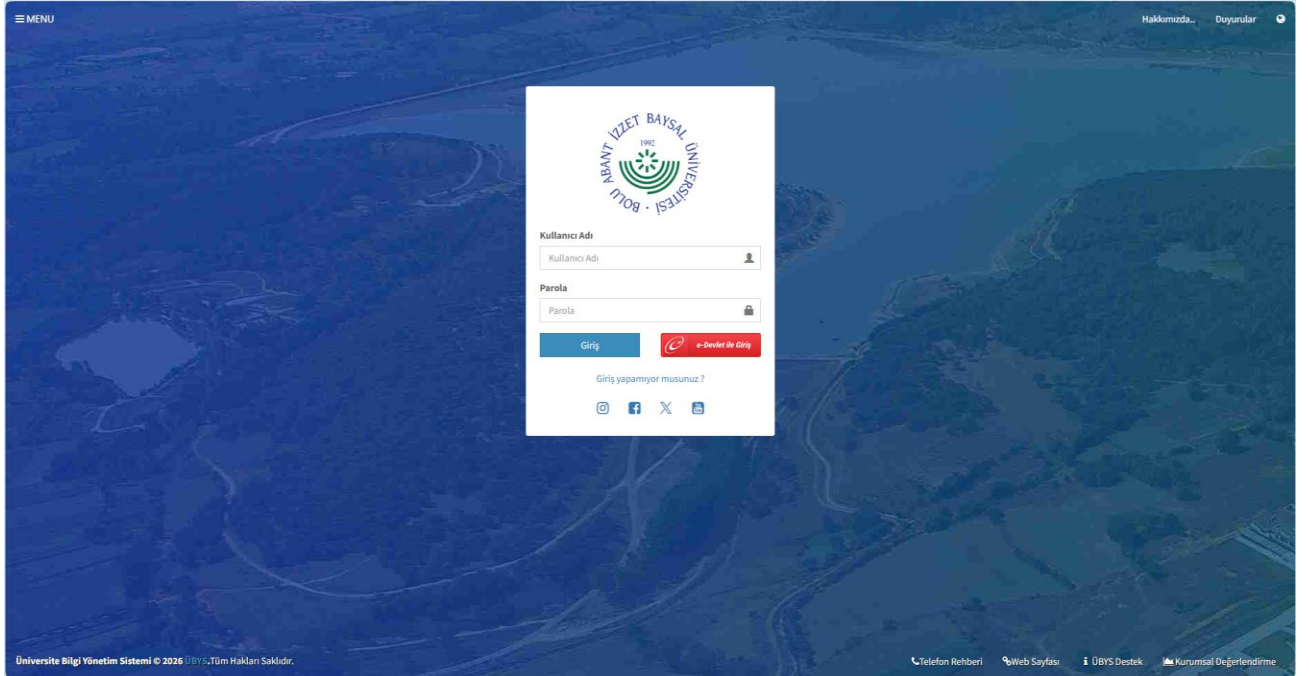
≡ MENU

Hakkımızda.. Duyurular

BOLU ABANT İZZET BAYSAL ÜNİVERSİTESİ
1992

Kullanıcı Adı

Kullanıcı Adı

Parola

Parola

Giriş

e-Devlet ile Giriş

Giriş yapamıyor musunuz ?

Üniversite Bilgi Yönetim Sistemi © 2026 ÜBYS. Tüm Hakları Saklıdır.

Telefon Rehberi Web Sayfası ÜBYS Destek Kurumsal Değerlendirme